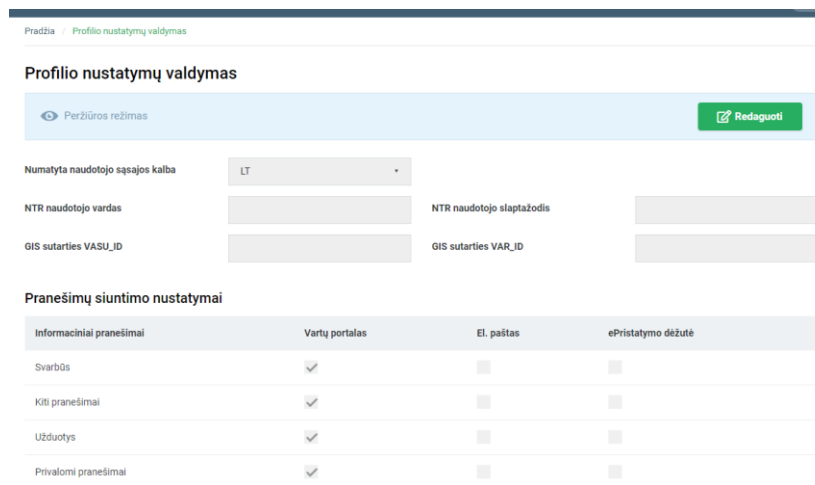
Pradžia / Profilio nustatymų valdymas

Profilio nustatymų valdymas

Peržiūros režimas

Redaguoti

Numatyta naudotojo sąsajos kalba LT

NTR naudotojo vardas

NTR naudotojo slaptažodis

GIS sutarties VASU_ID

GIS sutarties VAR_ID

Pranešimų siuntimo nustatymai

| Informaciniai pranešimai | Vartų portalas | El. paštas | ePristatymo dėžutė |
|---|---|---|---|
| Svarbūs | ✓ | | |
| Kiti pranešimai | ✓ | | |
| Užduotys | ✓ | | |
| Privalomi pranešimai | ✓ | | |